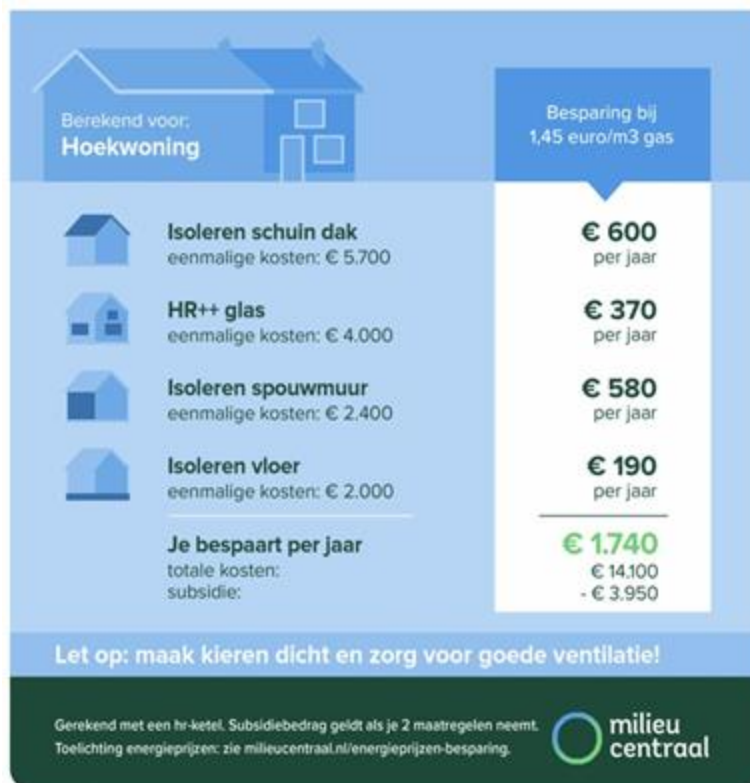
Berekend voor:
Hoekwoning

Besparing bij 1,45 euro/m3 gas

| | |
|---|---|
| Isoleren schuin dak<br>eenmalige kosten: € 5.700 | € 600<br>per jaar |
| HR++ glas<br>eenmalige kosten: € 4.000 | € 370<br>per jaar |
| Isoleren spouwmuur<br>eenmalige kosten: € 2.400 | € 580<br>per jaar |
| Isoleren vloer<br>eenmalige kosten: € 2.000 | € 190<br>per jaar |
| Je bespaart per jaar<br>totale kosten:<br>subsidie: | € 1.740<br>€ 14.100<br>- € 3.950 |

Let op: maak kieren dicht en zorg voor goede ventilatie!

Gerekend met een hr-ketel. Subsidiebedrag geldt als je 2 maatregelen neemt.
Toelichting energieprijzen: zie milieucentraal.nl/energieprijzen-besparing.

milieu centraal